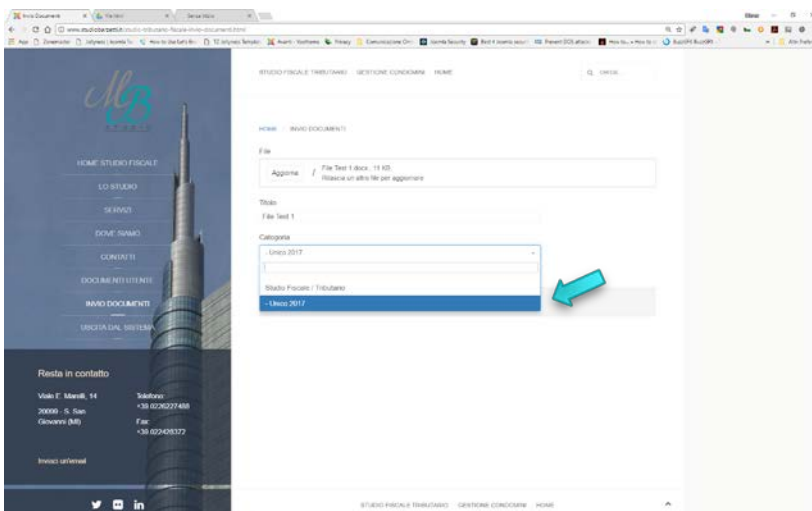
Invio Documenti × File.html × Senza titolo ×

www.studiobarbetti.it/studio-tributario-fiscale-invio-documenti.html

MB STUDIO

HOME STUDIO FISCALE
LO STUDIO
SERVIZI
DOVE SIAMO
CONTATTI
DOCUMENTI UTENTE
INVIO DOCUMENTI
USCITA DAL SISTEMA

Resta in contatto

Viale E. Marelli, 14
20099 - S. San Giovanni (MI)

Telefono:
+39 0236227488
Fax:
+39 022428372

Inviaci un'email

STUDIO FISCALE TRIBUTARIO GESTIONE CONDOMINI HOME

Q Cerca...

HOME / INVIO DOCUMENTI

File

Aggiorna / File Test 1.docx , 11 KB
Rilascia un altro file per aggiornare

Titolo
File Test 1

Categoria
- Unico 2017

Studio Fiscale / Tributario
- Unico 2017

STUDIO FISCALE TRIBUTARIO GESTIONE CONDOMINI HOME